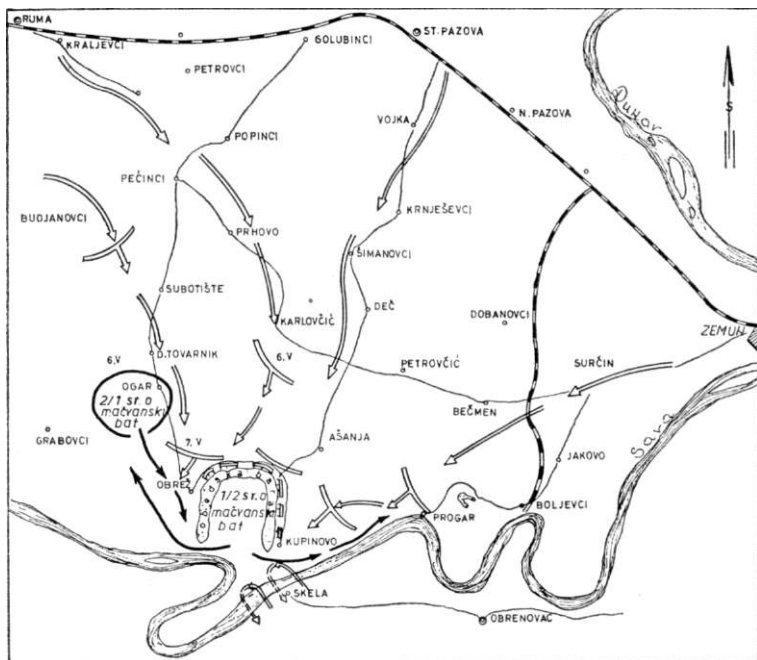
RUMA
KRALJEVCI
GOLUBINCI
ST. PAZOVA
PETROVCI
Dunav
S
VOJKA
N. PAZOVA
POPINCI
PEČINCI
KRNJEŠEVCI
BUDJANOVCI
PRHOVO
ŠIMANOVCI
SUBOTIŠTE
DEČ
DOBANOVCI
KARLOVČIĆ
ZEMUN
D.TOVARNIK
6.V
6.V
PETROVČIĆ
SURČIN
OGAR
2/1 sr. o mačvanski bat
BEČMEN
GRABOVCI
7. V
AŠANJA
JAKOVO
Sava
OBREŽ
1/2 sr. o mačvanski bat
PROGAR
BOLJEVCI
KUPINOVO
SKELA
OBRENOVAC